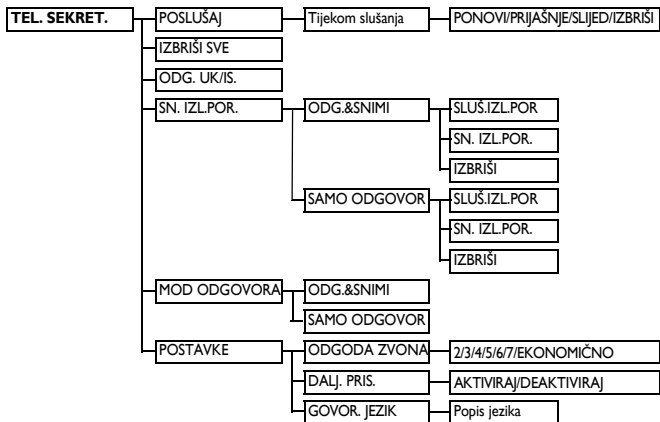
TEL. SEKRET.
POSLUŠAJ
Tijekom slušanja
PONOVI/PRIJAŠNJE/SLIJED/IZBRIŠI
IZBRIŠI SVE
ODG. UK/IS.
SN. IZL.POR.
ODG.&SNIMI
SLUŠ.IZL.POR
SN. IZL.POR.
IZBRIŠI
SAMO ODGOVOR
SLUŠ.IZL.POR
SN. IZL.POR.
IZBRIŠI
MOD ODGOVORA
ODG.&SNIMI
SAMO ODGOVOR
POSTAVKE
ODGODA ZVONA
2/3/4/5/6/7/EKONOMIČNO
DALJ. PRIS.
AKTIVIRAJ/DEAKTIVIRAJ
GOVOR. JEZIK
Popis jezika